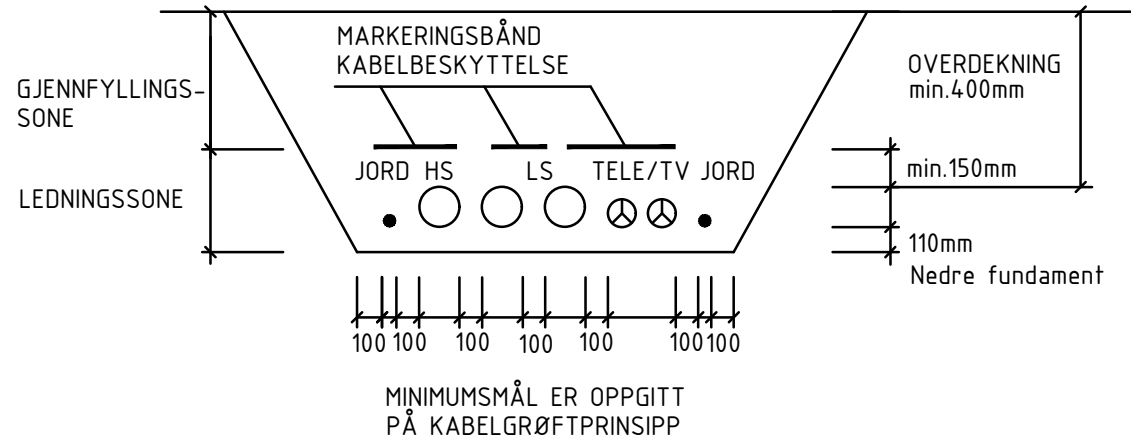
MARKERINGSBÅND
KABELBESKYTTELSE

GJENNFYLLINGS-
SONE

OVERDEKNING
min.400mm

JORD HS LS TELE/TV JORD

min.150mm

LEDNINGSSONE

110mm
Nedre fundament

100 100 100 100 100 100 100

MINIMUMSMÅL ER OPPGITT
PÅ KABELGRØFTPRINSIPP